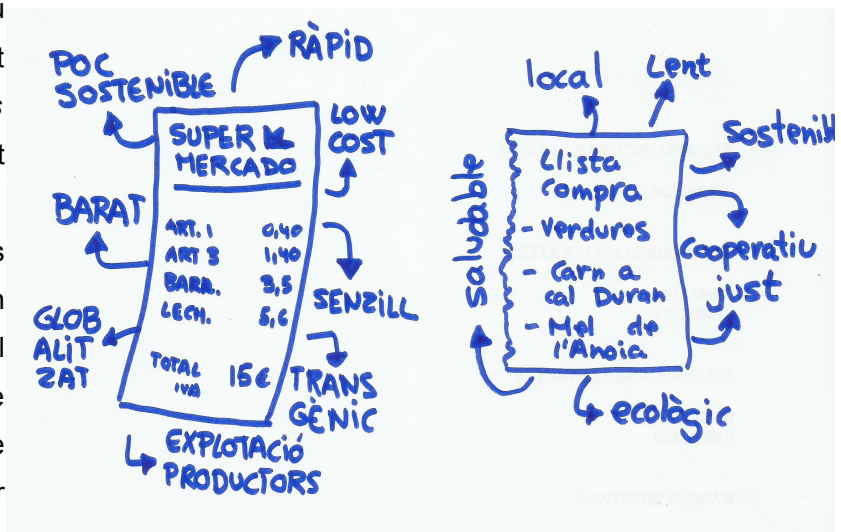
RÀPID

POC SOSTENIBLE

SUPER MERCADO

LOW COST

BARAT

ART. 1 0,40
ART 3 1,40
BARR. 3,5
LECH. 5,6

TOTAL IVA 15€

SENZILL

GLOB ALIT ZAT

TRANS GÈNIC

EXPLOTACIÓ PRODUCTORS

local

Lent

Sostenib

Llista compra
- Verdures
- Carn a cal Duran
- Mel de l'Anoia

saludable

Cooperatiu

just

ecològic